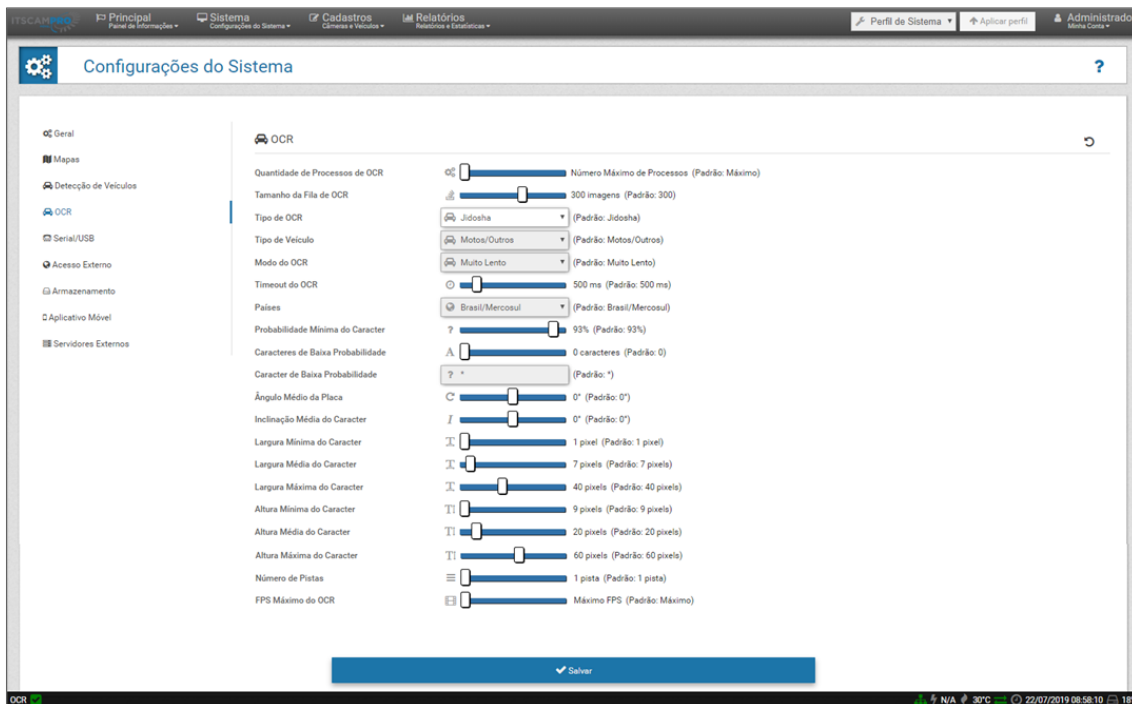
ITSCAMPRO Principal Painel de Informações ▾ Sistema Configurações do Sistema ▾ Cadastros Câmeras e Veículos ▾ Relatórios Relatórios e Estatísticas ▾ Perfil de Sistema ▾ Aplicar perfil Administrado Minha Conta ▾

Configurações do Sistema ?

Geral
Mapas
Detecção de Veículos
OCR
Serial/USB
Acesso Externo
Armazenamento
Aplicativo Móvel
Servidores Externos

OCR

| | |
|---|---|
| Quantidade de Processos de OCR | Número Máximo de Processos (Padrão: Máximo) |
| Tamanho da Fila de OCR | 300 imagens (Padrão: 300) |
| Tipo de OCR | Jidosha ▾ (Padrão: Jidosha) |
| Tipo de Veículo | Motos/Outros ▾ (Padrão: Motos/Outros) |
| Modo do OCR | Muito Lento ▾ (Padrão: Muito Lento) |
| Timeout do OCR | 500 ms (Padrão: 500 ms) |
| Países | Brasil/Mercosul ▾ (Padrão: Brasil/Mercosul) |
| Probabilidade Mínima do Caracter | 93% (Padrão: 93%) |
| Caracteres de Baixa Probabilidade | 0 caracteres (Padrão: 0) |
| Caracter de Baixa Probabilidade | * (Padrão: *) |
| Ângulo Médio da Placa | 0° (Padrão: 0°) |
| Inclinação Média do Caracter | 0° (Padrão: 0°) |
| Largura Mínima do Caracter | 1 pixel (Padrão: 1 pixel) |
| Largura Média do Caracter | 7 pixels (Padrão: 7 pixels) |
| Largura Máxima do Caracter | 40 pixels (Padrão: 40 pixels) |
| Altura Mínima do Caracter | 9 pixels (Padrão: 9 pixels) |
| Altura Média do Caracter | 20 pixels (Padrão: 20 pixels) |
| Altura Máxima do Caracter | 60 pixels (Padrão: 60 pixels) |
| Número de Pistas | 1 pista (Padrão: 1 pista) |
| FPS Máximo do OCR | Máximo FPS (Padrão: Máximo) |

Salvar

OCR N/A 30°C 22/07/2019 08:58:10 18